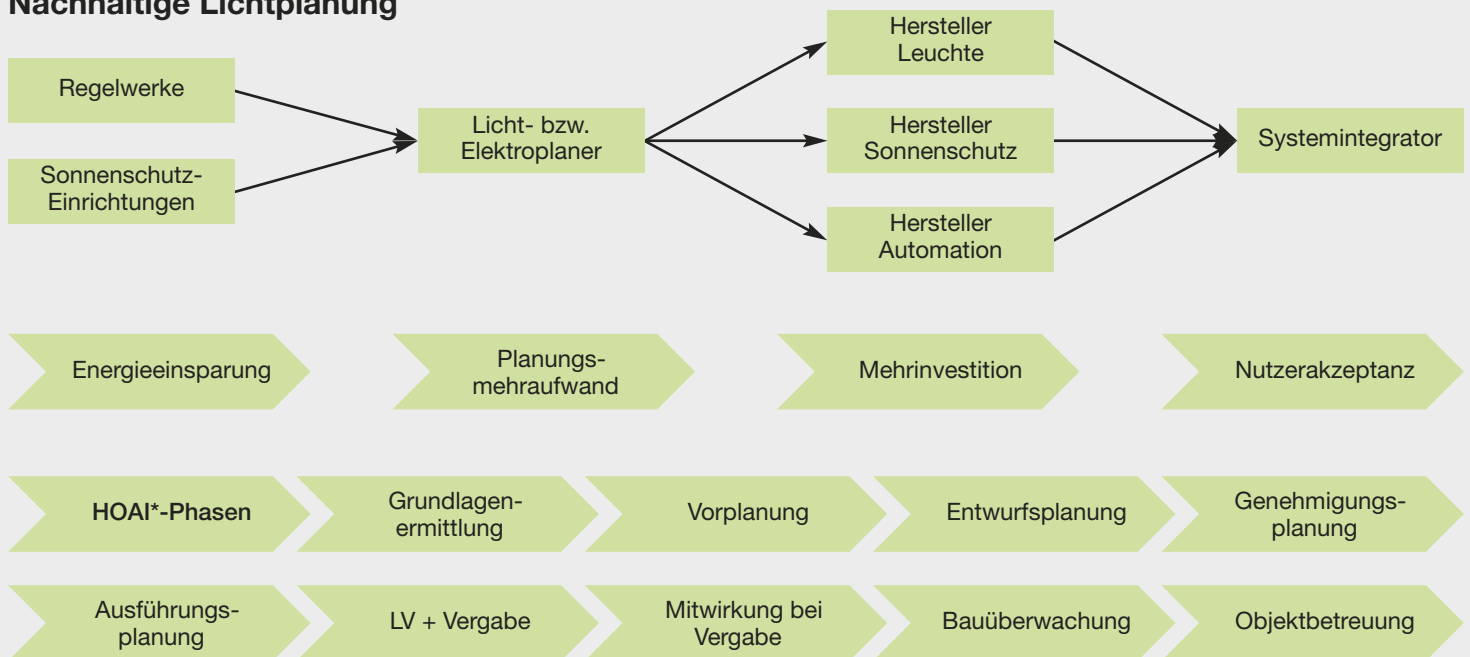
Nachhaltige Lichtplanung

Regelwerke

Sonnenschutz-Einrichtungen

Licht- bzw. Elektroplaner

Hersteller Leuchte

Hersteller Sonnenschutz

Hersteller Automation

Systemintegrator

Energieeinsparung

Planungsmehraufwand

Mehrinvestition

Nutzerakzeptanz

HOAI*-Phasen

Grundlagenermittlung

Vorplanung

Entwurfsplanung

Genehmigungsplanung

Ausführungsplanung

LV + Vergabe

Mitwirkung bei Vergabe

Bauüberwachung

Objektbetreuung